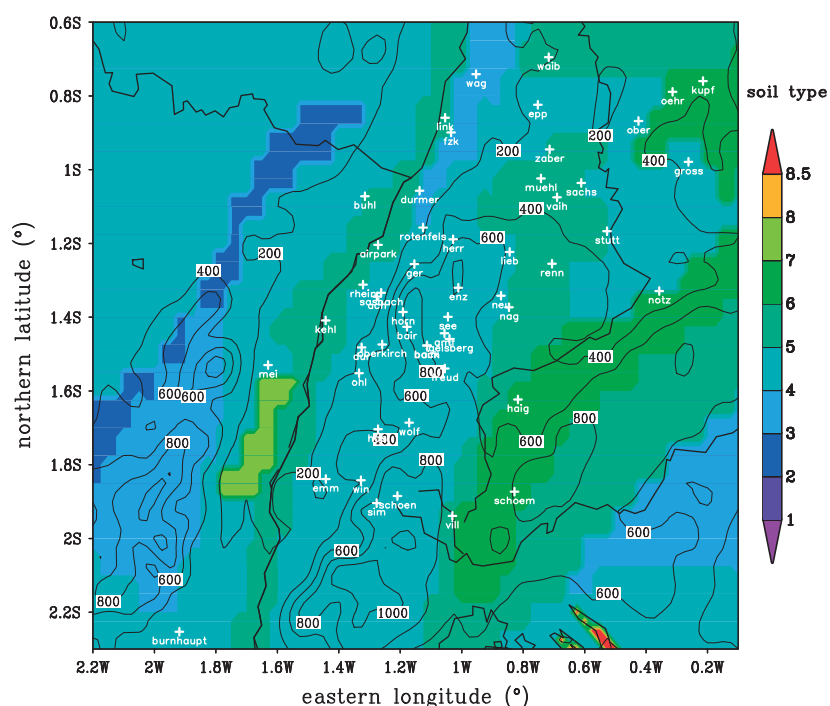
0.6S
0.8S
1S
1.2S
1.4S
1.6S
1.8S
2S
2.2S
northern latitude (°)
2.2W 2W 1.8W 1.6W 1.4W 1.2W 1W 0.8W 0.6W 0.4W 0.2W
eastern longitude (°)
soil type
8.5
8
7
6
5
4
3
2
1
walb
wag
oehr
kupf
epp
link
fzk
ober
zaber
200
200
400
gross
muehl
sachs
buhl
durmer
vaih
400
rotenfels
herr
600
stutt
200
airpark
lieb
400
ger
renn
rhein
sasbach
achr
enz
nei
nag
notz
kehl
horn
see
bair
obr
oberkirch
baan
elsberg
400
mei
ohl
800
freud
600
600
haig
800
hw
400
wolf
600
800
200
emm
win
schoen
sim
schoem
vill
600
600
600
600
800
1000
800
burnhaupt